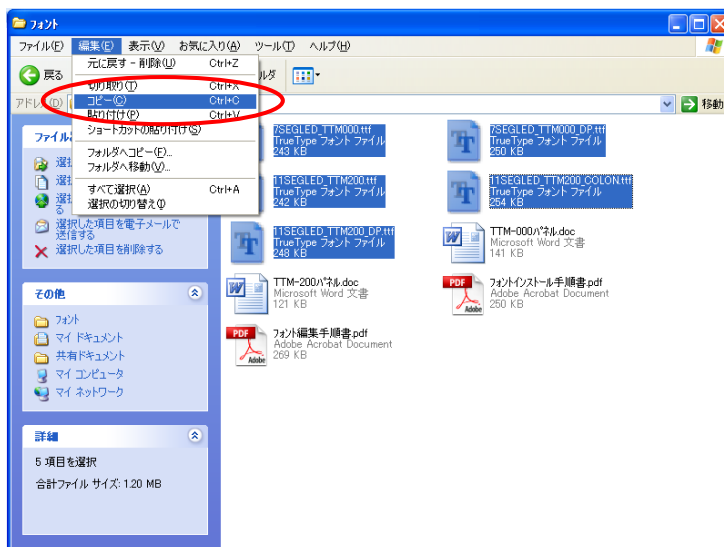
フォント

ファイル(F) 編集(E) 表示(V) お気に入り(A) ツール(T) ヘルプ(H)

戻る

ルダ

アドレス(D)

移動

元に戻す - 削除(U) Ctrl+Z
切り取り(T) Ctrl+X
コピー(C) Ctrl+C
貼り付け(P) Ctrl+V
ショートカットの貼り付け(S)
フォルダへコピー(F)...
フォルダへ移動(V)...
すべて選択(A) Ctrl+A
選択の切り替え(I)

ファイル
選択
選択
選択
る
選択した項目を電子メールで送信する
選択した項目を削除する

7SEGLED_TTM000.ttf
TrueType フォント ファイル
243 KB

7SEGLED_TTM000_DP.ttf
TrueType フォント ファイル
250 KB

11SEGLED_TTM200.ttf
TrueType フォント ファイル
242 KB

11SEGLED_TTM200_COLON.ttf
TrueType フォント ファイル
254 KB

11SEGLED_TTM200_DP.ttf
TrueType フォント ファイル
248 KB

TTM-000パネル.doc
Microsoft Word 文書
141 KB

TTM-200パネル.doc
Microsoft Word 文書
121 KB

フォントインストール手順書.pdf
Adobe Acrobat Document
250 KB

フォント編集手順書.pdf
Adobe Acrobat Document
269 KB

その他
フォント
マイ ドキュメント
共有ドキュメント
マイ コンピュータ
マイ ネットワーク

詳細
5 項目を選択
合計ファイル サイズ: 1.20 MB